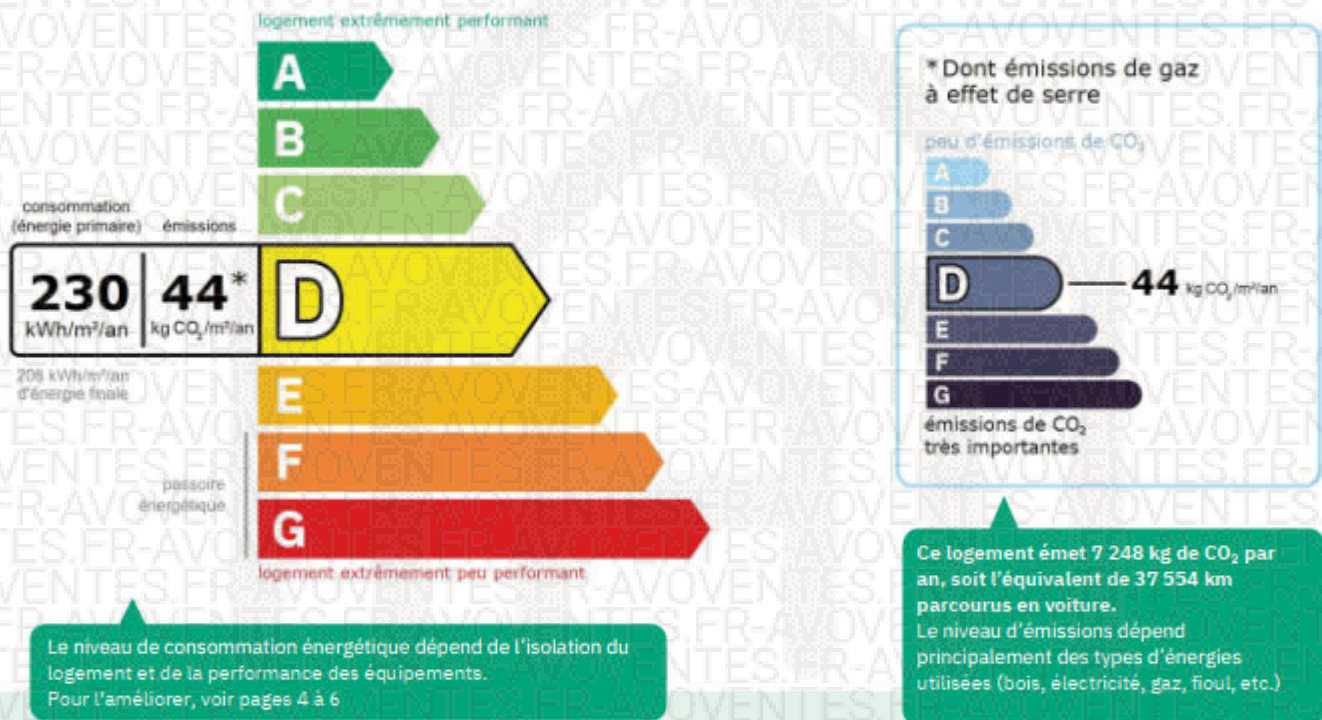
logement extrêmement performant

A
B
C

consommation (énergie primaire)

émissions

230 kWh/m²/an

44* kg $CO_2$/m²/an

D

208 kWh/m²/an d'énergie finale

E
F
G

passoire énergétique

logement extrêmement peu performant

Le niveau de consommation énergétique dépend de l'isolation du logement et de la performance des équipements.
Pour l'améliorer, voir pages 4 à 6

*Dont émissions de gaz à effet de serre

peu d'émissions de $CO_2$

A
B
C
D
44 kg $CO_2$/m²/an
E
F
G

émissions de $CO_2$ très importantes

Ce logement émet 7 248 kg de $CO_2$ par an, soit l'équivalent de 37 554 km parcourus en voiture.
Le niveau d'émissions dépend principalement des types d'énergies utilisées (bois, électricité, gaz, fioul, etc.)

ES.FR-AVOVENTES.FR-AVOVENTES.FR-AVOVENTES.FR-AVOVENTES.FR-AVOVENTES.FR-AVOVENTES.FR-AVOVENTES.FR-AVOVENTES.FR-AVOVENTES.FR-AVOVENTES.FR-AVOVENTES.FR-AVOVENTES.FR-AVOVENTES.FR-AVOVENTES.FR-AVOVENTES.FR-AVOVENTES.FR-AVOVENTES.FR-AVOVENTES.FR-AVOVENTES.FR-AVOVENTES.FR-AVOVENTES.FR-AVOVENTES.FR-AVOVENTES.FR-AVOVENTES.FR-AVOVENTES.FR-AVOVENTES.FR-AVOVENTES.FR-AVOVENTES.FR-AVOVENTES.FR-AVOVENTES.FR-AVOVENTES.FR-AVOVENTES.FR-AVOVENTES.FR-AVOVENTES.FR-AVOVENTES.FR-AVOVENTES.FR-AVOVENTES.FR-AVOVENTES.FR-AVOVENTES.FR-AVOVENTES.FR-AVOVENTES.FR-AVOVENTES.FR-AVOVENTES.FR-AVOVENTES.FR-AVOVENTES.FR-AVOVENTES.FR-AVOVENTES.FR-AVOVENTES.FR-AVOVENTES.FR-AVOVENTES.FR-AVOVENTES.FR-AVOVENTES.FR-AVOVENTES.FR-AVOVENTES.FR-AVOVENTES.FR-AVOVENTES.FR-AVOVENTES.FR-AVOVENTES.FR-AVOVENTES.FR-AVOVENTES.FR-AVOVENTES.FR-AVOVENTES.FR-AVOVENTES.FR-AVOVENTES.FR-AVOVENTES.FR-AVOVENTES.FR-AVOVENTES.FR-AVOVENTES.FR-AVOVENTES.FR-AVOVENTES.FR-AVOVENTES.FR-AVOVENTES.FR-AVOVENTES.FR-AVOVENTES.FR-AVOVENTES.FR-AVOVENTES.FR-AVOVENTES.FR-AVOVENTES.FR-AVOVENTES.FR-AVOVENTES.FR-AVOVENTES.FR-AVOVENTES.FR-AVOVENTES.FR-AVOVENTES.FR-AVOVENTES.FR-AVOVENTES.FR-AVOVENTES.FR-AVOVENTES.FR-AVOVENTES.FR-AVOVENTES.FR-AVOVENTES.FR-AVOVENTES.FR-AVOVENTES.FR-AVOVENTES.FR-AVOVENTES.FR-AVOVENTES.FR-AVOVENTES.FR-AVOVENTES.FR-AVOVENTES.FR-AVOVENTES.FR-AVOVENTES.FR-AVOVENTES.FR-AVOVENTES.FR-AVOVENTES.FR-AVOVENTES.FR-AVOVENTES.FR-AVOVENTES.FR-AVOVENTES.FR-AVOVENTES.FR-AVOVENTES.FR-AVOVENTES.FR-AVOVENTES.FR-AVOVENTES.FR-AVOVENTES.FR-AVOVENTES.FR-AVOVENTES.FR-AVOVENTES.FR-AVOVENTES.FR-AVOVENTES.FR-AVOVENTES.FR-AVOVENTES.FR-AVOVENTES.FR-AVOVENTES.FR-AVOVENTES.FR-AVOVENTES.FR-AVOVENTES.FR-AVOVENTES.FR-AVOVENTES.FR-AVOVENTES.FR-AVOVENTES.FR-AVOVENTES.FR-AVOVENTES.FR-AVOVENTES.FR-AVOVENTES.FR-AVOVENTES.FR-AVOVENTES.FR-AVOVENTES.FR-AVOVENTES.FR-AVOVENTES.FR-AVOVENTES.FR-AVOVENTES.FR-AVOVENTES.FR-AVOVENTES.FR-AVOVENTES.FR-AVOVENTES.FR-AVOVENTES.FR-AVOVENTES.FR-AVOVENTES.FR-AVOVENTES.FR-AVOVENTES.FR-AVOVENTES.FR-AVOVENTES.FR-AVOVENTES.FR-AVOVENTES.FR-AVOVENTES.FR-AVOVENTES.FR-AVOVENTES.FR-AVOVENTES.FR-AVOVENTES.FR-AVOVENTES.FR-AVOVENTES.FR-AVOVENTES.FR-AVOVENTES.FR-AVOVENTES.FR-AVOVENTES.FR-AVOVENTES.FR-AVOVENTES.FR-AVOVENTES.FR-AVOVENTES.FR-AVOVENTES.FR-AVOVENTES.FR-AVOVENTES.FR-AVOVENTES.FR-AVOVENTES.FR-AVOVENTES.FR-AVOVENTES.FR-AVOVENTES.FR-AVOVENTES.FR-AVOVENTES.FR-AVOVENTES.FR-AVOVENTES.FR-AVOVENTES.FR-AVOVENTES.FR-AVOVENTES.FR-AVOVENTES.FR-AVOVENTES.FR-AVOVENTES.FR-AVOVENTES.FR-AVOVENTES.FR-AVOVENTES.FR-AVOVENTES.FR-AVOVENTES.FR-AVOVENTES.FR-AVOVENTES.FR-AVOVENTES.FR-AVOVENTES.FR-AVOVENTES.FR-AVOVENTES.FR-AVOVENTES.FR-AVOVENTES.FR-AVOVENTES.FR-AVOVENTES.FR-AVOVENTES.FR-AVOVENTES.FR-AVOVENTES.FR-AVOVENTES.FR-AVOVENTES.FR-AVOVENTES.FR-AVOVENTES.FR-AVOVENTES.FR-AVOVENTES.FR-AVOVENTES.FR-AVOVENTES.FR-AVOVENTES.FR-AVOVENTES.FR-AVOVENTES.FR-AVOVENTES.FR-AVOVENTES.FR-AVOVENTES.FR-AVOVENTES.FR-AVOVENTES.FR-AVOVENTES.FR-AVOVENTES.FR-AVOVENTES.FR-AVOVENTES.FR-AVOVENTES.FR-AVOVENTES.FR-AVOVENTES.FR-AVOVENTES.FR-AVOVENTES.FR-AVOVENTES.FR-AVOVENTES.FR-AVOVENTES.FR-AVOVENTES.FR-AVOVENTES.FR-AVOVENTES.FR-AVOVENTES.FR-AVOVENTES.FR-AVOVENTES.FR-AVOVENTES.FR-AVOVENTES.FR-AVOVENTES.FR-AVOVENTES.FR-AVOVENTES.FR-AVOVENTES.FR-AVOVENTES.FR-AVOVENTES.FR-AVOVENTES.FR-AVOVENTES.FR-AVOVENTES.FR-AVOVENTES.FR-AVOVENTES.FR-AVOVENTES.FR-AVOVENTES.FR-AVOVENTES.FR-AVOVENTES.FR-AVOVENTES.FR-AVOVENTES.FR-AVOVENTES.FR-AVOVENTES.FR-AVOVENTES.FR-AVOVENTES.FR-AVOVENTES.FR-AVOVENTES.FR-AVOVENTES.FR-AVOVENTES.FR-AVOVENTES.FR-AVOVENTES.FR-AVOVENTES.FR-AVOVENTES.FR-AVOVENTES.FR-AVOVENTES.FR-AVOVENTES.FR-AVOVENTES.FR-AVOVENTES.FR-AVOVENTES.FR-AVOVENTES.FR-AVOVENTES.FR-AVOVENTES.FR-AVOVENTES.FR-AVOVENTES.FR-AVOVENTES.FR-AVOVENTES.FR-AVOVENTES.FR-AVOVENTES.FR-AVOVENTES.FR-AVOVENTES.FR-AVOVENTES.FR-AVOVENTES.FR-AVOVENTES.FR-AVOVENTES.FR-AVOVENTES.FR-AVOVENTES.FR-AVOVENTES.FR-AVOVENTES.FR-AVOVENTES.FR-AVOVENTES.FR-AVOVENTES.FR-AVOVENTES.FR-AVOVENTES.FR-AVOVENTES.FR-AVOVENTES.FR-AVOVENTES.FR-AVOVENTES.FR-AVOVENTES.FR-AVOVENTES.FR-AVOVENTES.FR-AVOVENTES.FR-AVOVENTES.FR-AVOVENTES.FR-AVOVENTES.FR-AVOVENTES.FR-AVOVENTES.FR-AVOVENTES.FR-AVOVENTES.FR-AVOVENTES.FR-AVOVENTES.FR-AVOVENTES.FR-AVOVENTES.FR-AVOVENTES.FR-AVOVENTES.FR-AVOVENTES.FR-AVOVENTES.FR-AVOVENTES.FR-AVOVENTES.FR-AVOVENTES.FR-AVOVENTES.FR-AVOVENTES.FR-AVOVENTES.FR-AVOVENTES.FR